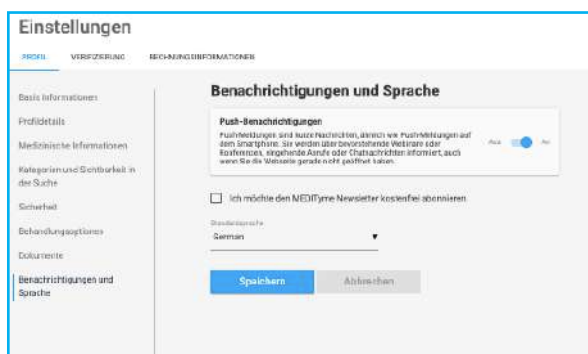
Einstellungen

PROFIL VERIFIZIERUNG RECHNUNGSINFORMATIONEN

Basis Informationen
Profildetails
Medizinische Informationen
Kategorien und Sichtbarkeit in der Suche
Sicherheit
Behandlungsoptionen
Dokumente
Benachrichtigungen und Sprache

Benachrichtigungen und Sprache

Push-Benachrichtigungen
Push-Meldungen sind kurze Nachrichten, ähnlich wie Push-Meldungen auf dem Smartphone. Sie werden über bevorstehende Webinare oder Konferenzen, eingehende Anrufe oder Chatnachrichten informiert, auch wenn Sie die Webseite gerade nicht geöffnet haben.
Aus An

Ich möchte den MEDITyme Newsletter kostenfrei abonnieren

Standardsprache
German

Speichern Abbrechen